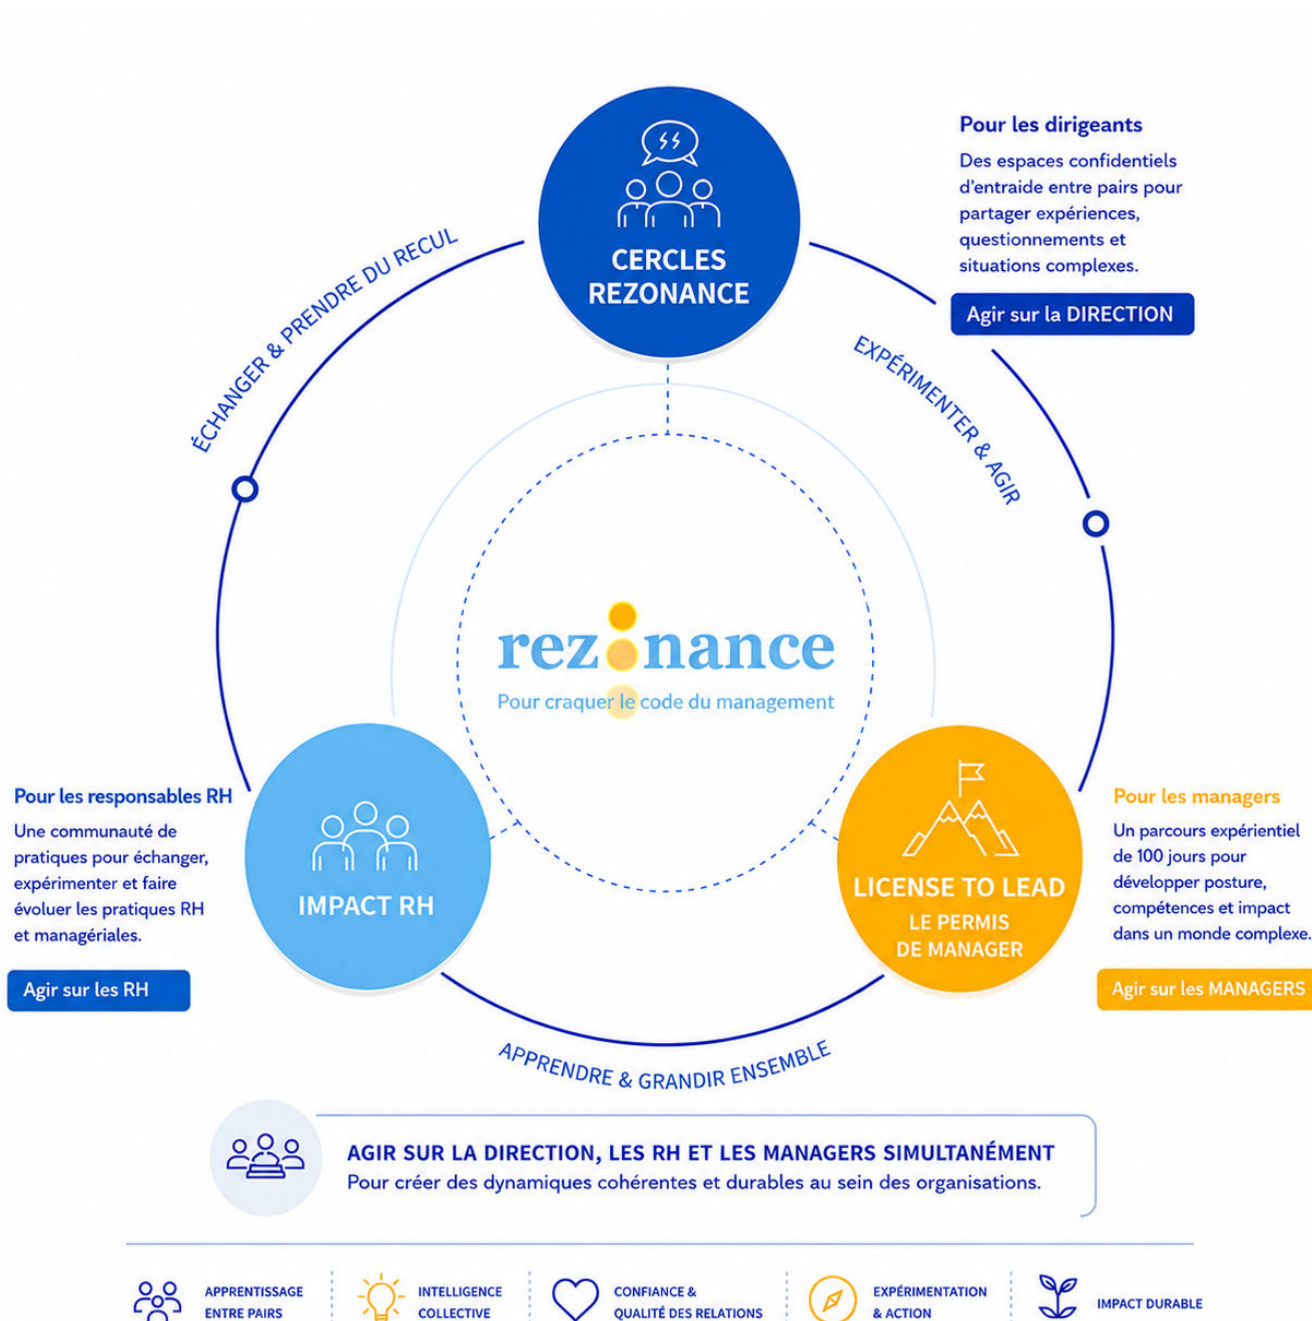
CERCLES REZONANCE

Pour les dirigeants

Des espaces confidentiels d'entraide entre pairs pour partager expériences, questionnements et situations complexes.

Agir sur la DIRECTION

ÉCHANGER & PRENDRE DU RECUL

EXPÉRIMENTER & AGIR

rezonance

Pour craquer le code du management

Pour les responsables RH

Une communauté de pratiques pour échanger, expérimenter et faire évoluer les pratiques RH et managériales.

Agir sur les RH

IMPACT RH

LICENSE TO LEAD
LE PERMIS DE MANAGER

Pour les managers

Un parcours expérientiel de 100 jours pour développer posture, compétences et impact dans un monde complexe.

Agir sur les MANAGERS

APPRENDRE & GRANDIR ENSEMBLE

AGIR SUR LA DIRECTION, LES RH ET LES MANAGERS SIMULTANÉMENT

Pour créer des dynamiques cohérentes et durables au sein des organisations.

APPRENTISSAGE ENTRE PAIRS

INTELLIGENCE COLLECTIVE

CONFIANCE & QUALITÉ DES RELATIONS

EXPÉRIMENTATION & ACTION

IMPACT DURABLE